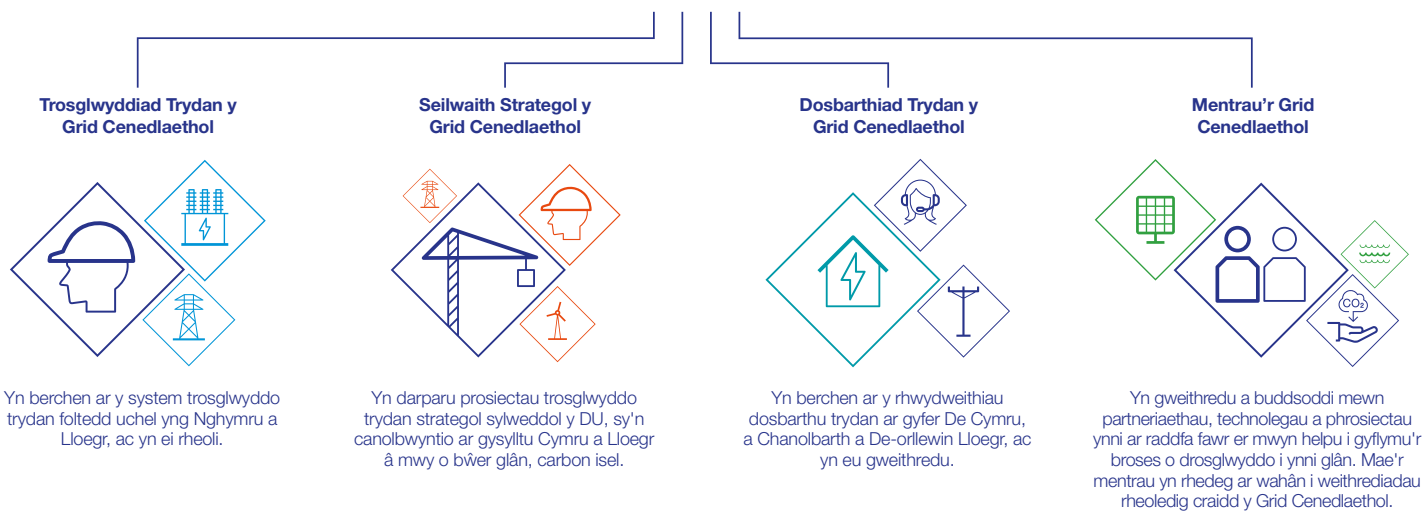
Trosglwyddiad Trydan y Grid Cenedlaethol

Yn berchen ar y system trosglwyddo trydan foltedd uchel yng Nghymru a Lloegr, ac yn ei rheoli.

Seilwaith Strategol y Grid Cenedlaethol

Yn darparu prosiectau trosglwyddo trydan strategol sylweddol y DU, sy'n canolbwyntio ar gysylltu Cymru a Lloegr â mwy o bŵer glân, carbon isel.

Dosbarthiad Trydan y Grid Cenedlaethol

Yn berchen ar y rhwydweithiau dosbarthu trydan ar gyfer De Cymru, a Chanolbarth a De-orllewin Lloegr, ac yn eu gweithredu.

Mentrau'r Grid Cenedlaethol

$CO_2$

Yn gweithredu a buddsoddi mewn partneriaethau, technolegau a phrosiectau ynni ar raddfa fawr er mwyn helpu i gyflymu'r broses o drosglwyddo i ynni glân. Mae'r mentrau yn rhedeg ar wahân i weithrediadau rheoledig craidd y Grid Cenedlaethol.